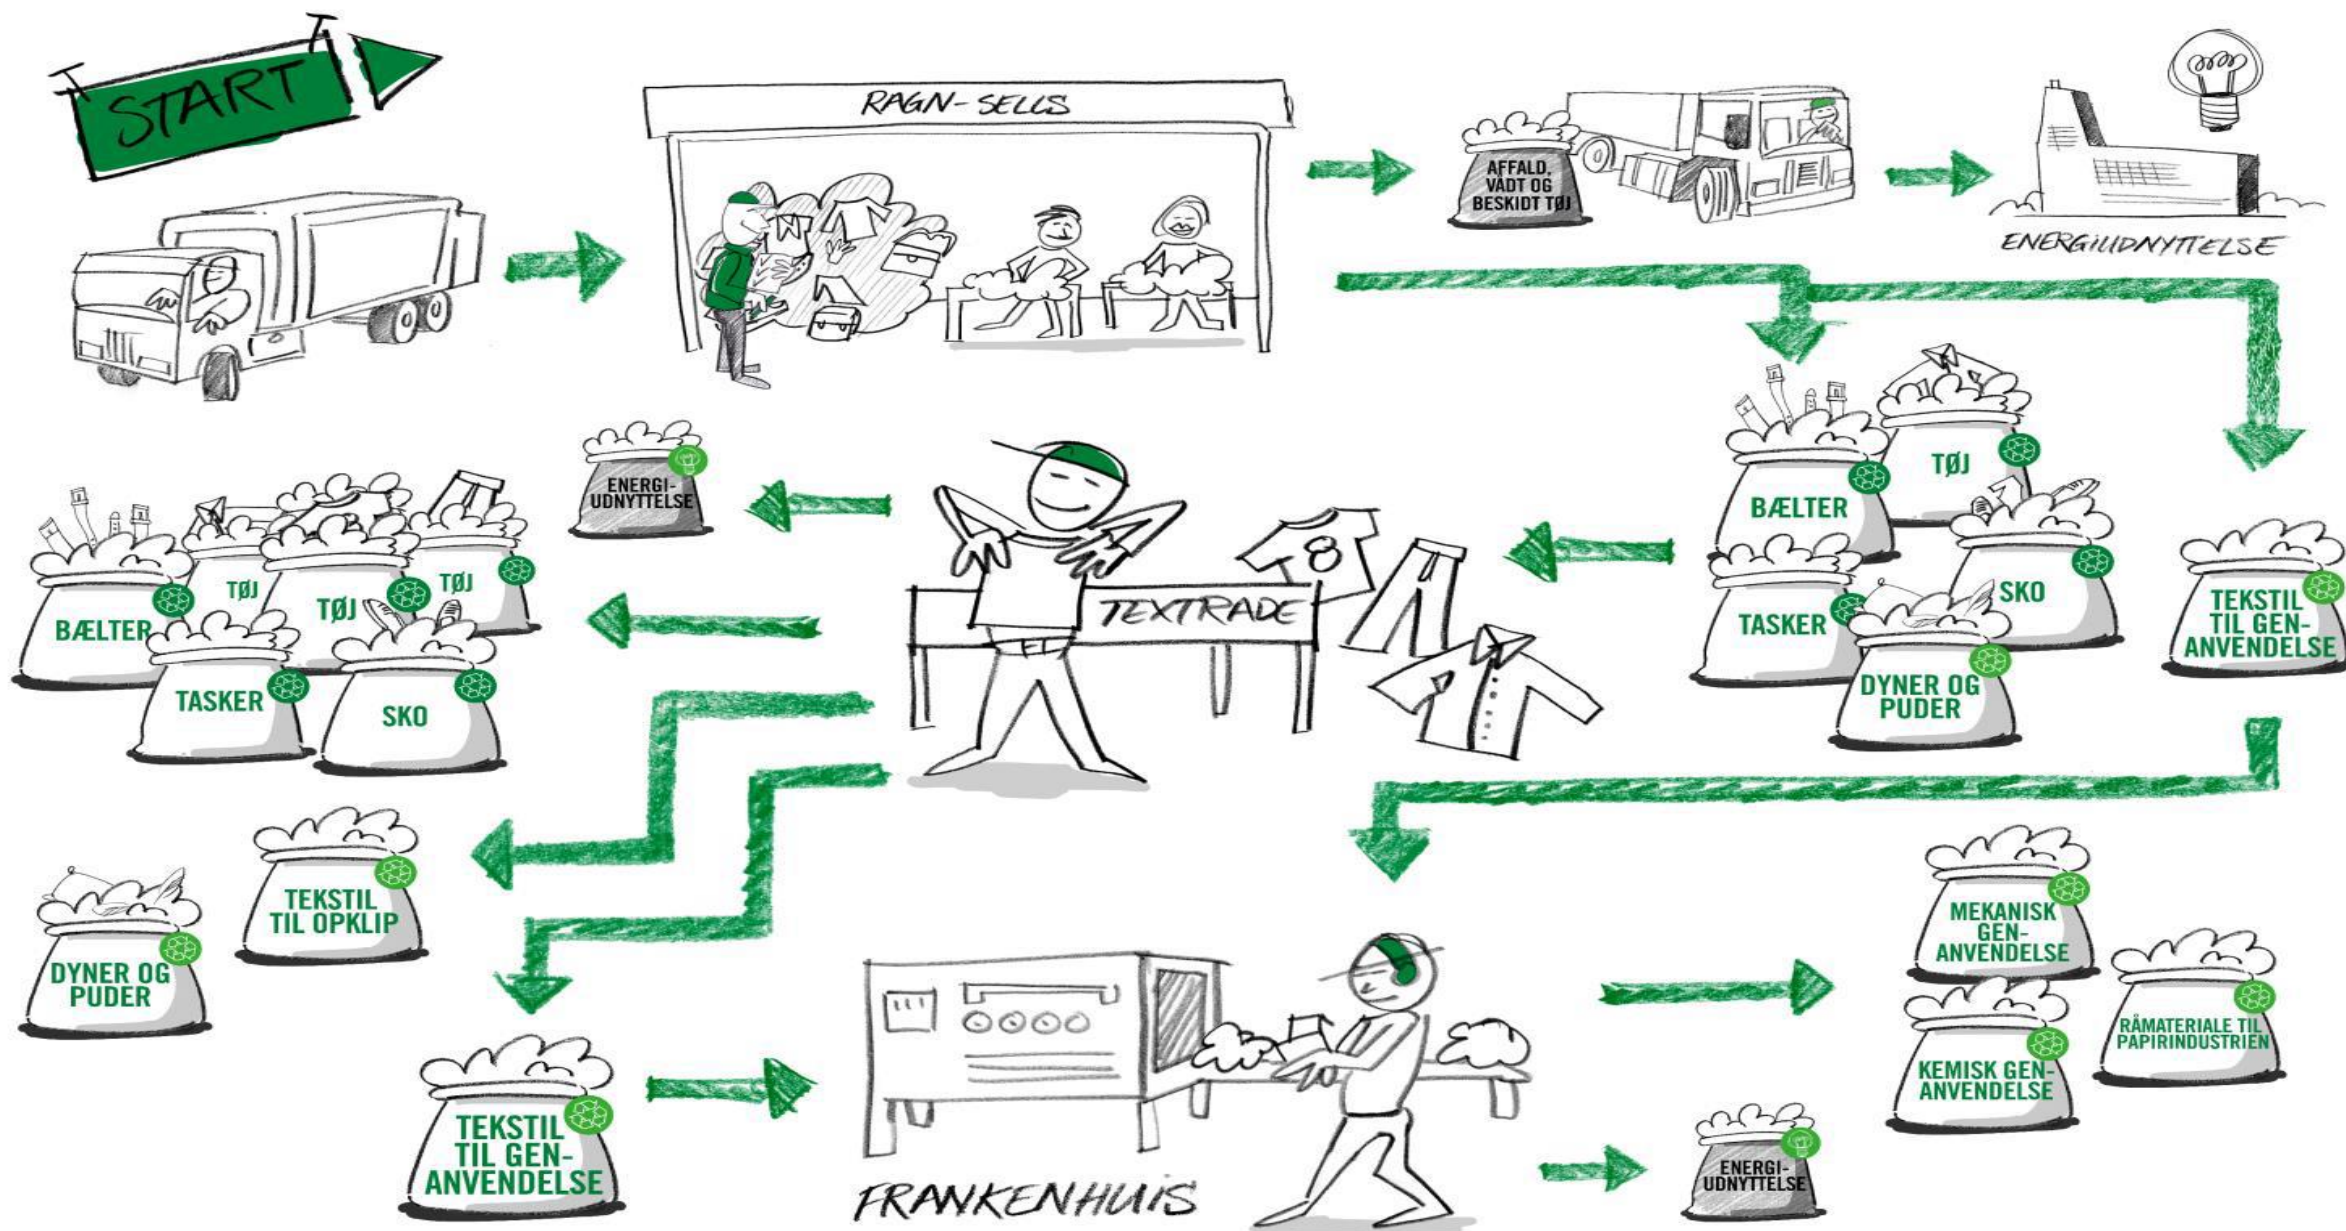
START

RAGN-SELLS

AFFALD, VÅDT OG BESKIDT TØJ

ENERGIUDNYTTELSE

BÆLTER
TØJ
TASKER
SKO
DYNER OG PUDER
TEKSTIL TIL GEN-ANVENDELSE

ENERGI-UDNYTTELSE

TEXTRADE

8

BÆLTER
TØJ
TØJ
TØJ
TASKER
SKO

TEKSTIL TIL OPKLIP
DYNER OG PUDER
TEKSTIL TIL GEN-ANVENDELSE

FRANKENHUIS

MEKANISK GEN-ANVENDELSE
KEMISK GEN-ANVENDELSE
RÅMATERIALE TIL PAPIRINDUSTRIEN
ENERGI-UDNYTTELSE